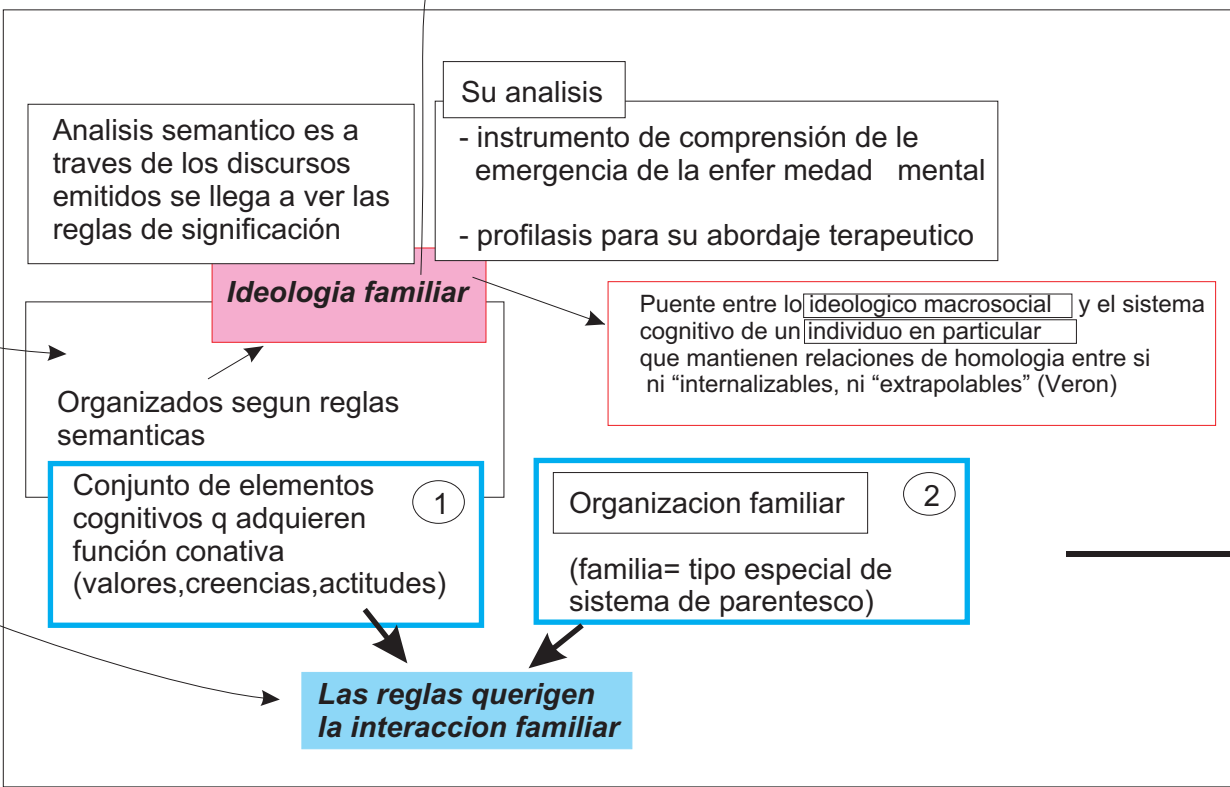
Analisis semantico es a traves de los discursos emitidos se llega a ver las reglas de significación

Su analisis

- instrumento de comprensión de le emergencia de la enfer medad mental

- profilasis para su abordaje terapeutico

Ideologia familiar

Puente entre lo ideologico macrosocial y el sistema cognitivo de un individuo en particular que mantienen relaciones de homologia entre si ni "internalizables, ni "extrapolables" (Veron)

Organizados segun reglas semanticas

Conjunto de elementos cognitivos q adquieren función conativa (valores,creencias,actitudes)

1

Organizacion familiar

2

(familia= tipo especial de sistema de parentesco)

Las reglas querigen la interaccion familiar